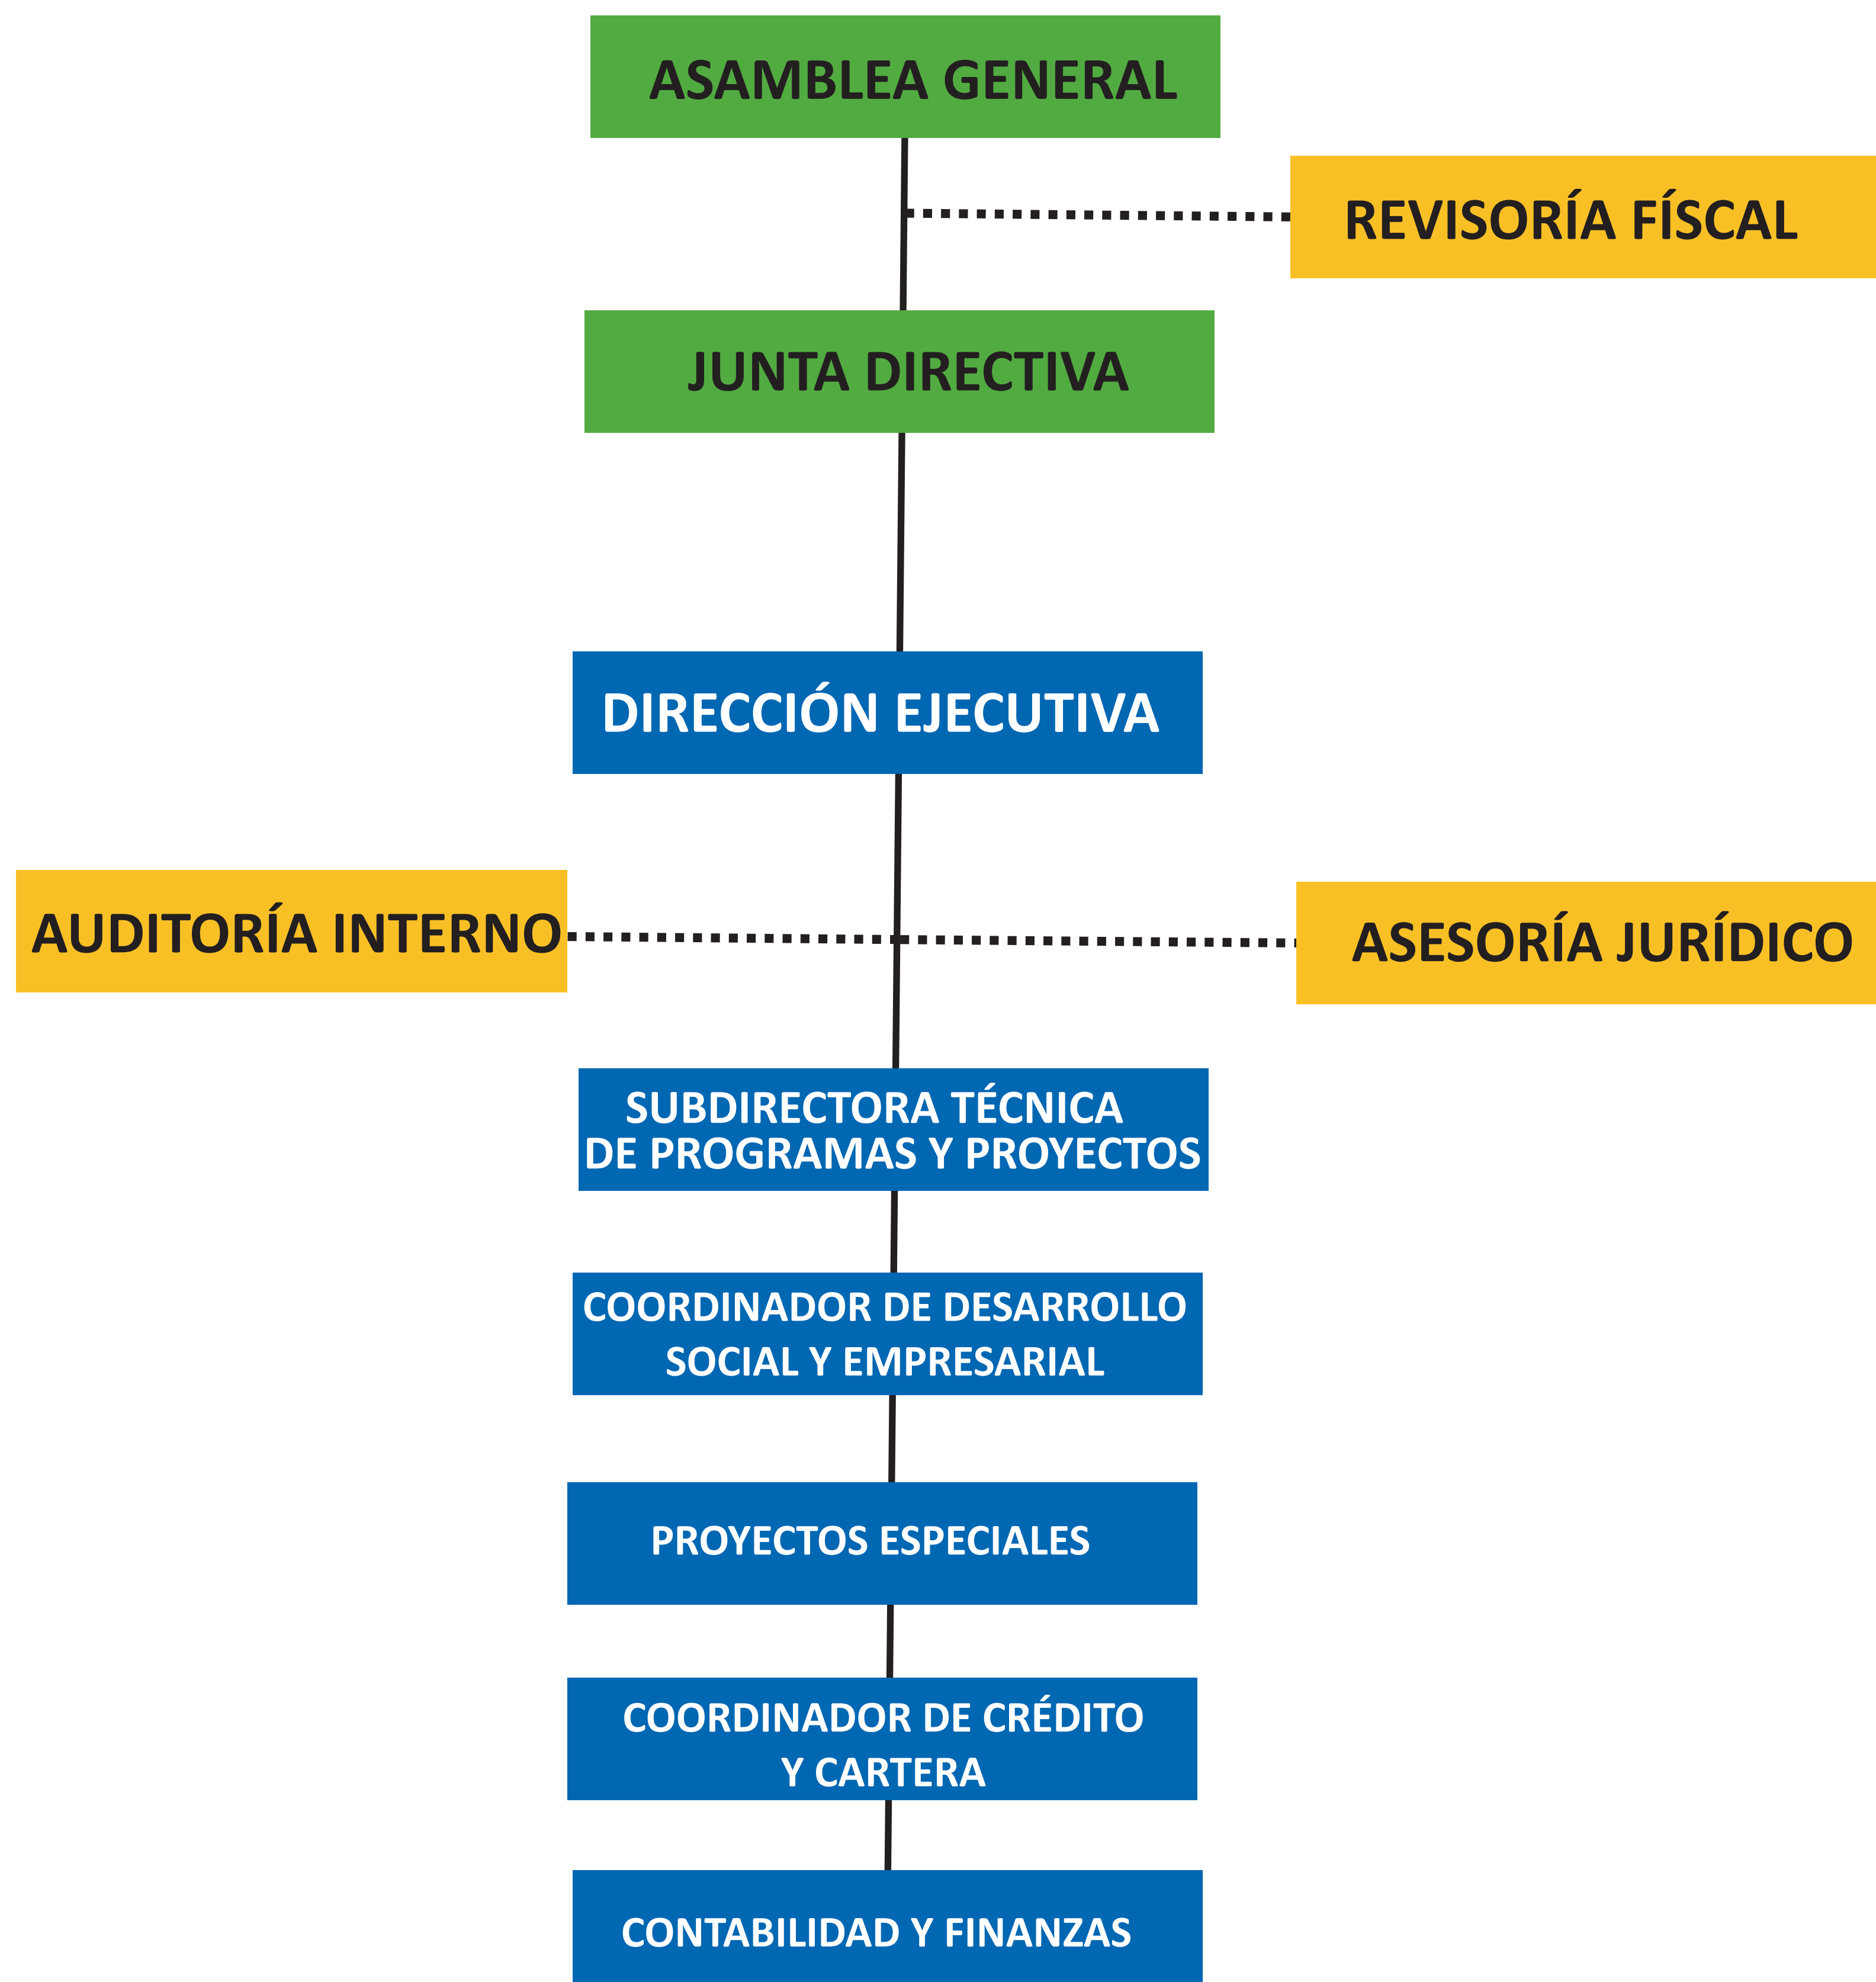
ASAMBLEA GENERAL

REVISORÍA FÍSCAL

JUNTA DIRECTIVA

DIRECCIÓN EJECUTIVA

AUDITORÍA INTERNO

ASESORÍA JURÍDICO

SUBDIRECTORA TÉCNICA DE PROGRAMAS Y PROYECTOS

COORDINADOR DE DESARROLLO SOCIAL Y EMPRESARIAL

PROYECTOS ESPECIALES

COORDINADOR DE CRÉDITO Y CARTERA

CONTABILIDAD Y FINANZAS